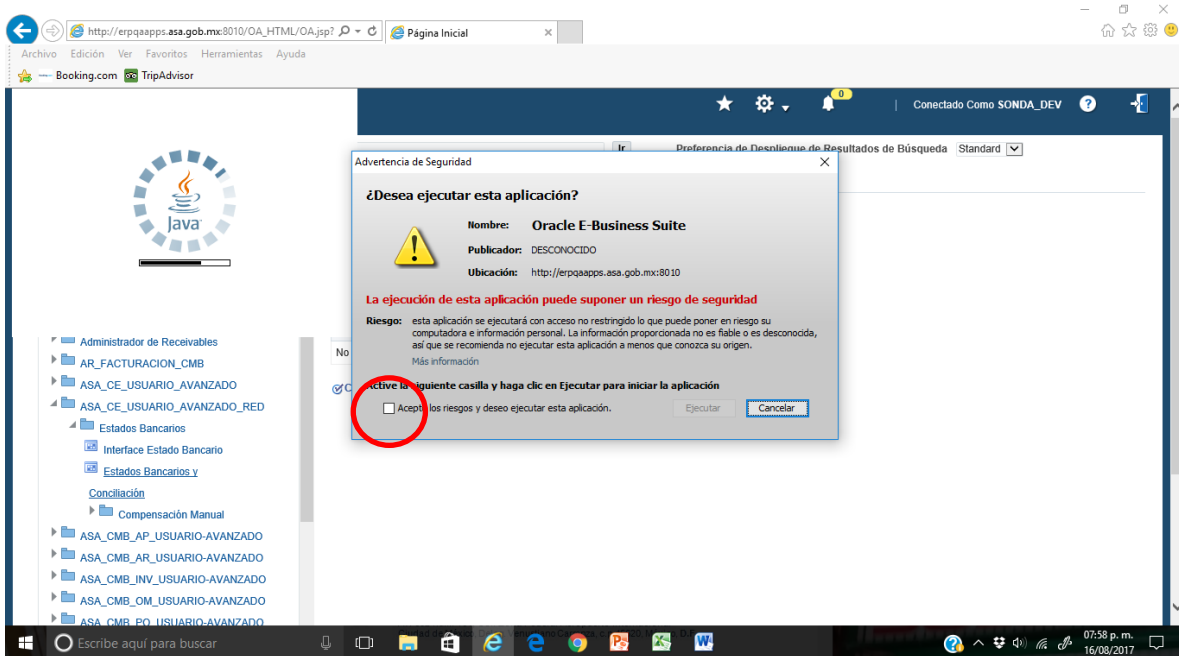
http://erpqaapps.asa.gob.mx:8010/OA_HTML/OA.jsp?
Página Inicial
Archivo Edición Ver Favoritos Herramientas Ayuda
Booking.com TripAdvisor

0
Conectado Como SONDA_DEV

Java

Ir
Preferencia de Despliegue de Resultados de Búsqueda Standard

Administrador de Receivables
AR_FACTURACION_CMB
ASA_CE_USUARIO_AVANZADO
ASA_CE_USUARIO_AVANZADO_RED
Estados Bancarios
Interface Estado Bancario
Estados Bancarios y Conciliación
Compensación Manual
ASA_CMB_AP_USUARIO-AVANZADO
ASA_CMB_AR_USUARIO-AVANZADO
ASA_CMB_INV_USUARIO-AVANZADO
ASA_CMB_OM_USUARIO-AVANZADO
ASA_CMB_PO_USUARIO-AVANZADO

No

Advertencia de Seguridad
¿Desea ejecutar esta aplicación?
Nombre: Oracle E-Business Suite
Publicador: DESCONOCIDO
Ubicación: http://erpqaapps.asa.gob.mx:8010
La ejecución de esta aplicación puede suponer un riesgo de seguridad
Riesgo: esta aplicación se ejecutará con acceso no restringido lo que puede poner en riesgo su computadora e información personal. La información proporcionada no es fiable o es desconocida, así que se recomienda no ejecutar esta aplicación a menos que conozca su origen.
Más información
Active la siguiente casilla y haga clic en Ejecutar para iniciar la aplicación
Acepto los riesgos y deseo ejecutar esta aplicación.
Ejecutar Cancelar

Escribe aquí para buscar
07:58 p. m.
16/08/2017